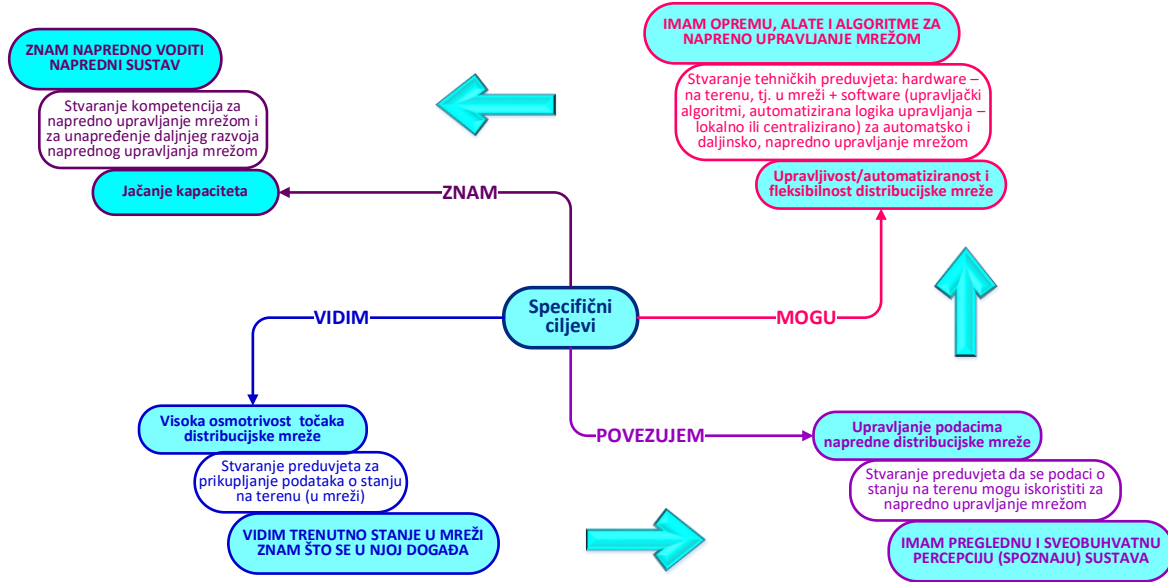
ZNAM NAPREDNO VODITI NAPREDNI SUSTAV

Stvaranje kompetencija za napredno upravljanje mrežom i za unapređenje daljnjeg razvoja naprednog upravljanja mrežom

Jačanje kapaciteta

ZNAM

IMAM OPREMU, ALATE I ALGORITME ZA NAPRENO UPRAVLJANJE MREŽOM

Stvaranje tehničkih preduvjeta: hardware – na terenu, tj. u mreži + software (upravljački algoritmi, automatizirana logika upravljanja – lokalno ili centralizirano) za automatsko i daljinsko, napredno upravljanje mrežom

Upravljivost/automatiziranost i fleksibilnost distribucijske mreže

Specifični ciljevi

VIDIM

MOGU

Visoka osmotrivost točaka distribucijske mreže

Stvaranje preduvjeta za prikupljanje podataka o stanju na terenu (u mreži)

VIDIM TRENUTNO STANJE U MREŽI ZNAM ŠTO SE U NJOJ DOGAĐA

POVEZUJEM

Upravljanje podacima napredne distribucijske mreže

Stvaranje preduvjeta da se podaci o stanju na terenu mogu iskoristiti za napredno upravljanje mrežom

IMAM PREGLEDNU I SVEOBUHVATNU PERCEPCIJU (SPOZNAJU) SUSTAVA